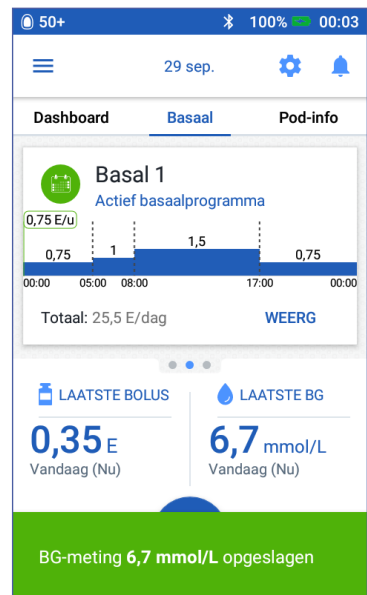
50+ 100% 00:03

29 sep.

Dashboard Basaal Pod-info

Basal 1
Actief basaalprogramma

0,75 E/u

0,75 1 1,5 0,75

00:00 05:00 08:00 17:00 00:00

Totaal: 25,5 E/dag WEERG

LAATSTE BOLUS
0,35 E
Vandaag (Nu)

LAATSTE BG
6,7 mmol/L
Vandaag (Nu)

BG-meting 6,7 mmol/L opgeslagen